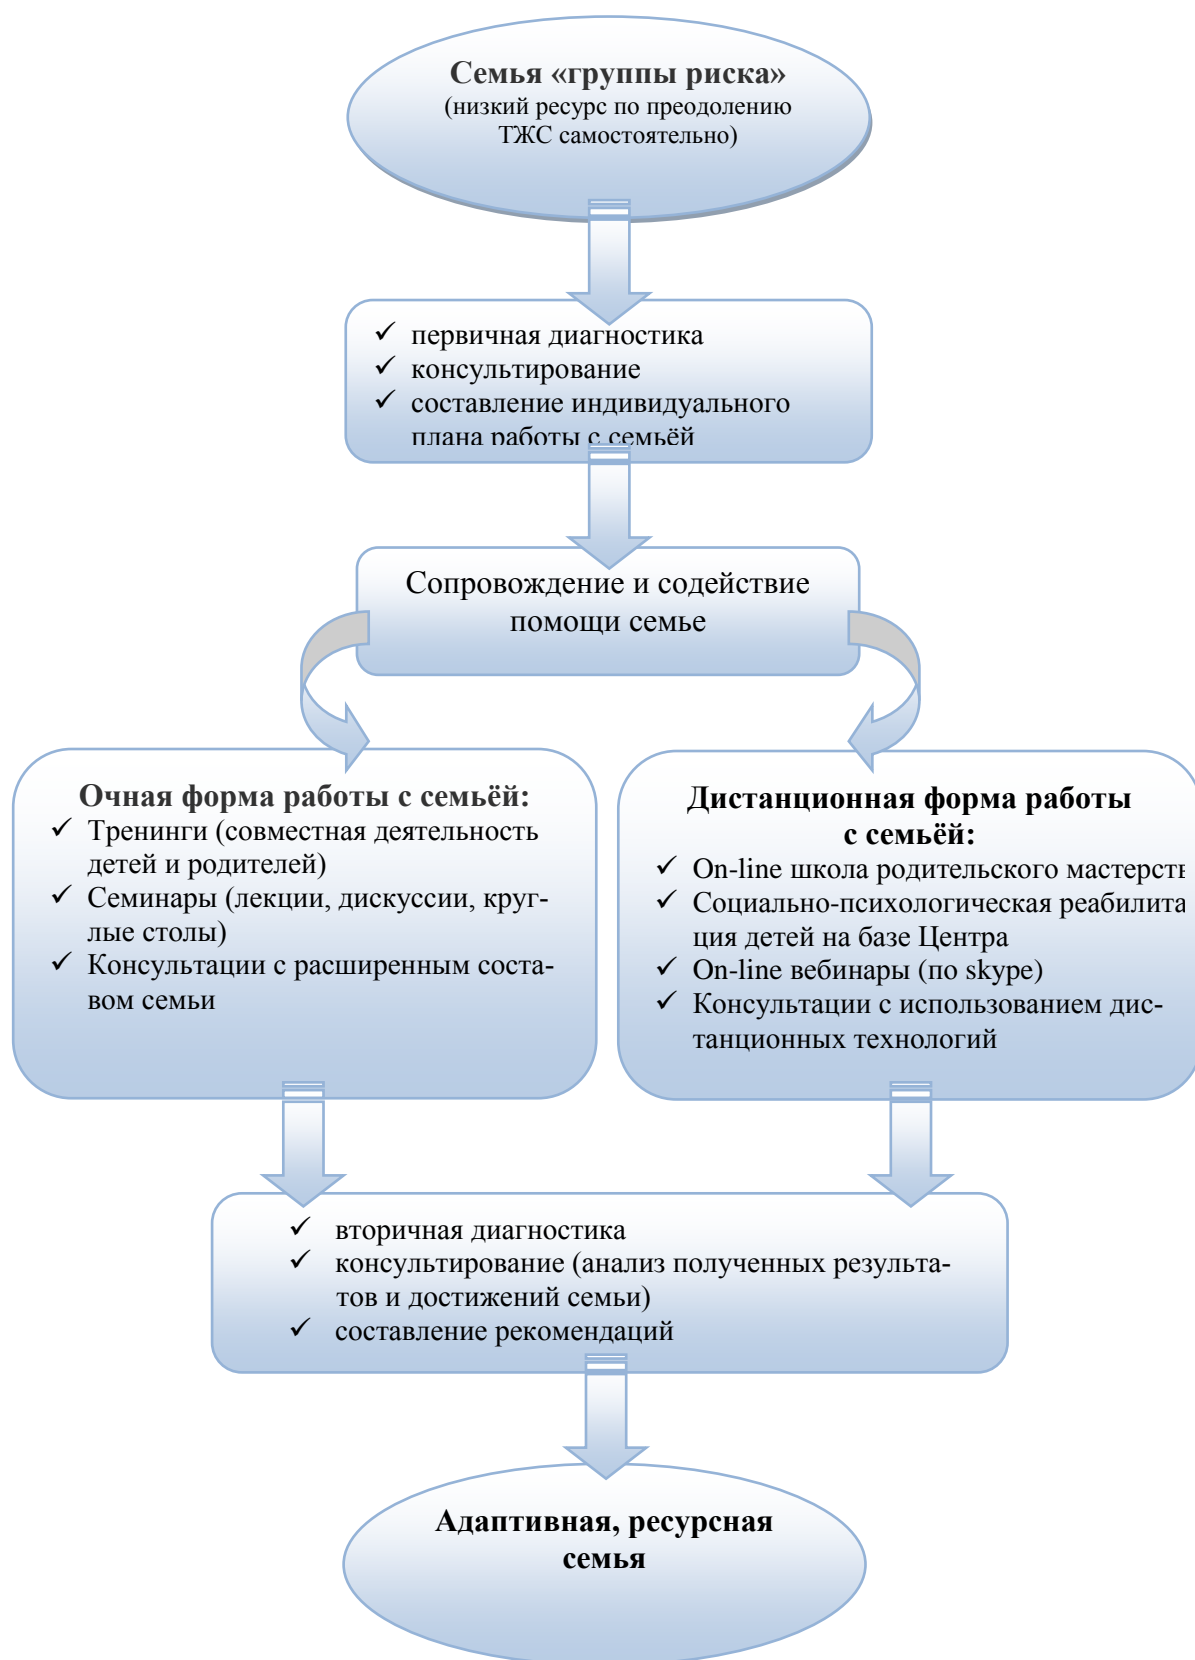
Семья «группы риска»
(низкий ресурс по преодолению ТЖС самостоятельно)

✓ первичная диагностика
✓ консультирование
✓ составление индивидуального плана работы с семьёй

Сопровождение и содействие помощи семье

Очная форма работы с семьёй:
✓ Тренинги (совместная деятельность детей и родителей)
✓ Семинары (лекции, дискуссии, круглые столы)
✓ Консультации с расширенным составом семьи

Дистанционная форма работы с семьёй:
✓ On-line школа родительского мастерст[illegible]
✓ Социально-психологическая реабилитация детей на базе Центра
✓ On-line вебинары (по skype)
✓ Консультации с использованием дистанционных технологий

✓ вторичная диагностика
✓ консультирование (анализ полученных результатов и достижений семьи)
✓ составление рекомендаций

Адаптивная, ресурсная семья